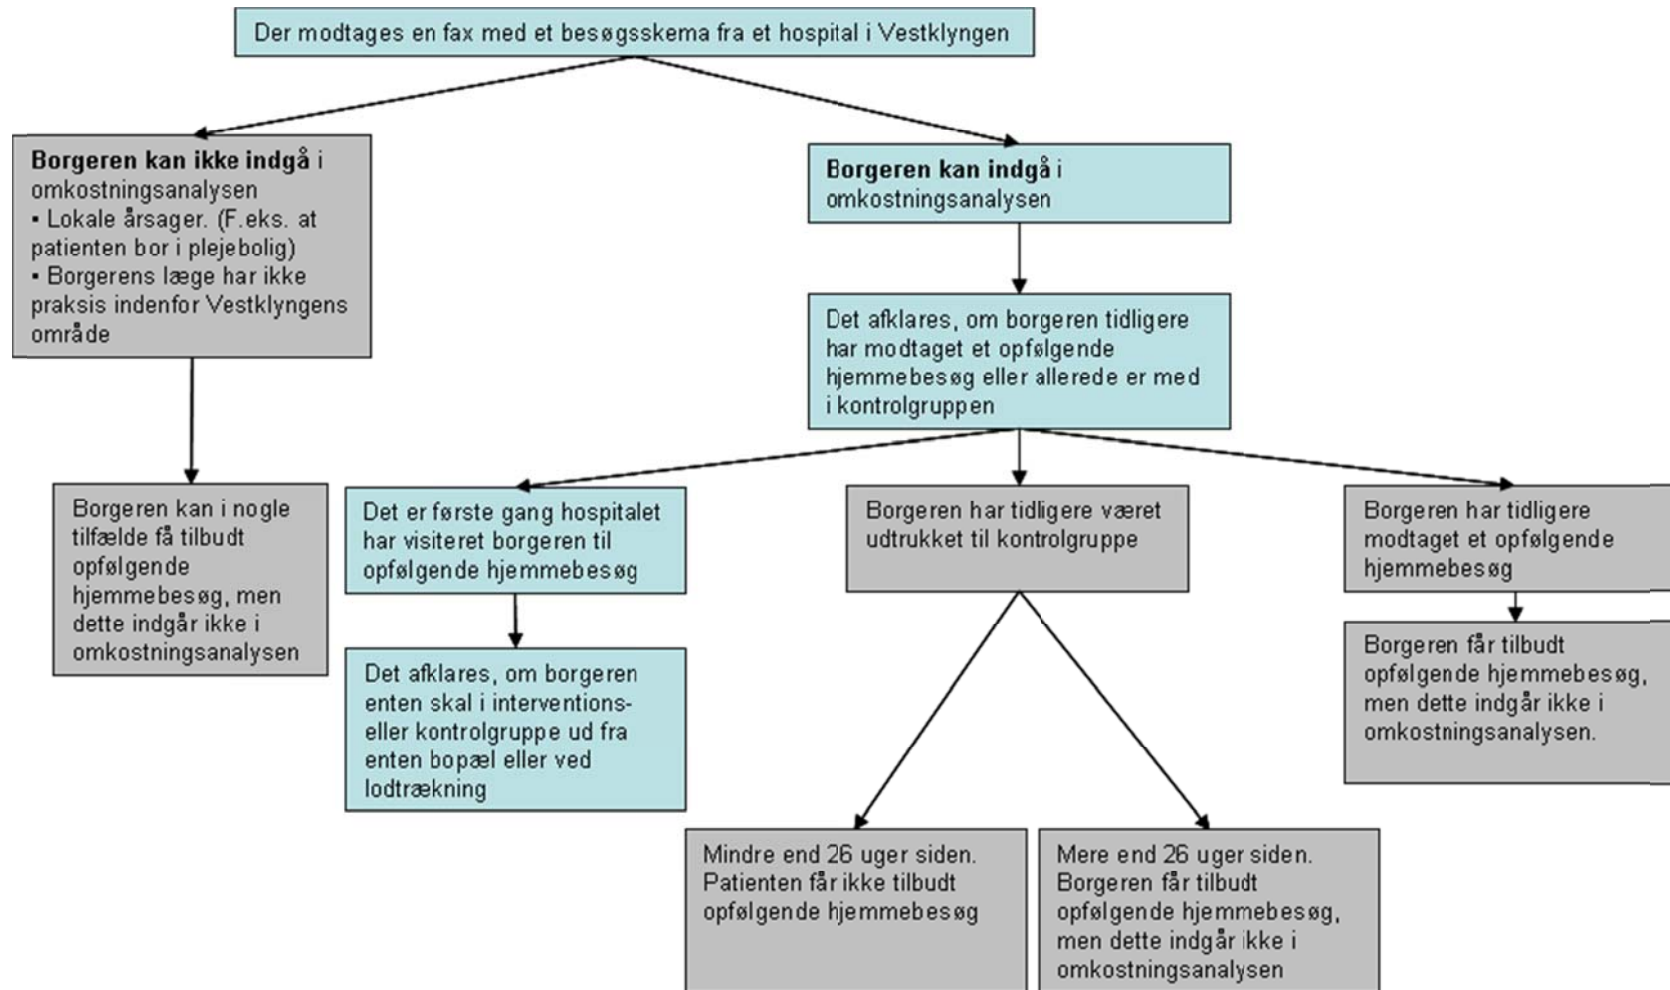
Der modtages en fax med et besøgsskema fra et hospital i Vestklyngen

**Borgeren kan ikke indgå** i omkostningsanalysen
▪ Lokale årsager. (F.eks. at patienten bor i plejebolig)
▪ Borgerens læge har ikke praksis indenfor Vestklyngens område

Borgeren kan i nogle tilfælde få tilbudt opfølgende hjemmebesøg, men dette indgår ikke i omkostningsanalysen

**Borgeren kan indgå** i omkostningsanalysen

Det afklares, om borgeren tidligere har modtaget et opfølgende hjemmebesøg eller allerede er med i kontrolgruppen

Det er første gang hospitalet har visiteret borgeren til opfølgende hjemmebesøg

Det afklares, om borgeren enten skal i interventions- eller kontrolgruppe ud fra enten bopæl eller ved lodtrækning

Borgeren har tidligere været udtrukket til kontrolgruppe

Mindre end 26 uger siden. Patienten får ikke tilbudt opfølgende hjemmebesøg

Mere end 26 uger siden. Borgeren får tilbudt opfølgende hjemmebesøg, men dette indgår ikke i omkostningsanalysen

Borgeren har tidligere modtaget et opfølgende hjemmebesøg

Borgeren får tilbudt opfølgende hjemmebesøg, men dette indgår ikke i omkostningsanalysen.